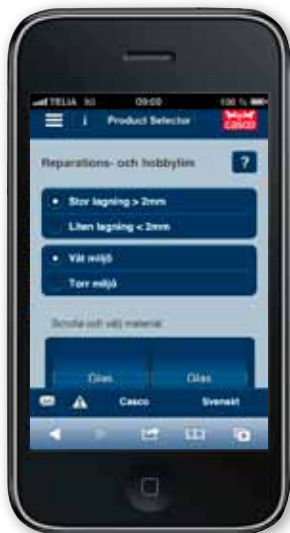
TELIA 3G 09:00 100 %

i Product Selector

casco

Reparations- och hobbylim

?

• Stor lagning > 2mm

Liten lagning < 2mm

• Våt miljö

Torr miljö

Scrolla och välj material

Glas

Glas

Casco

Svenskt